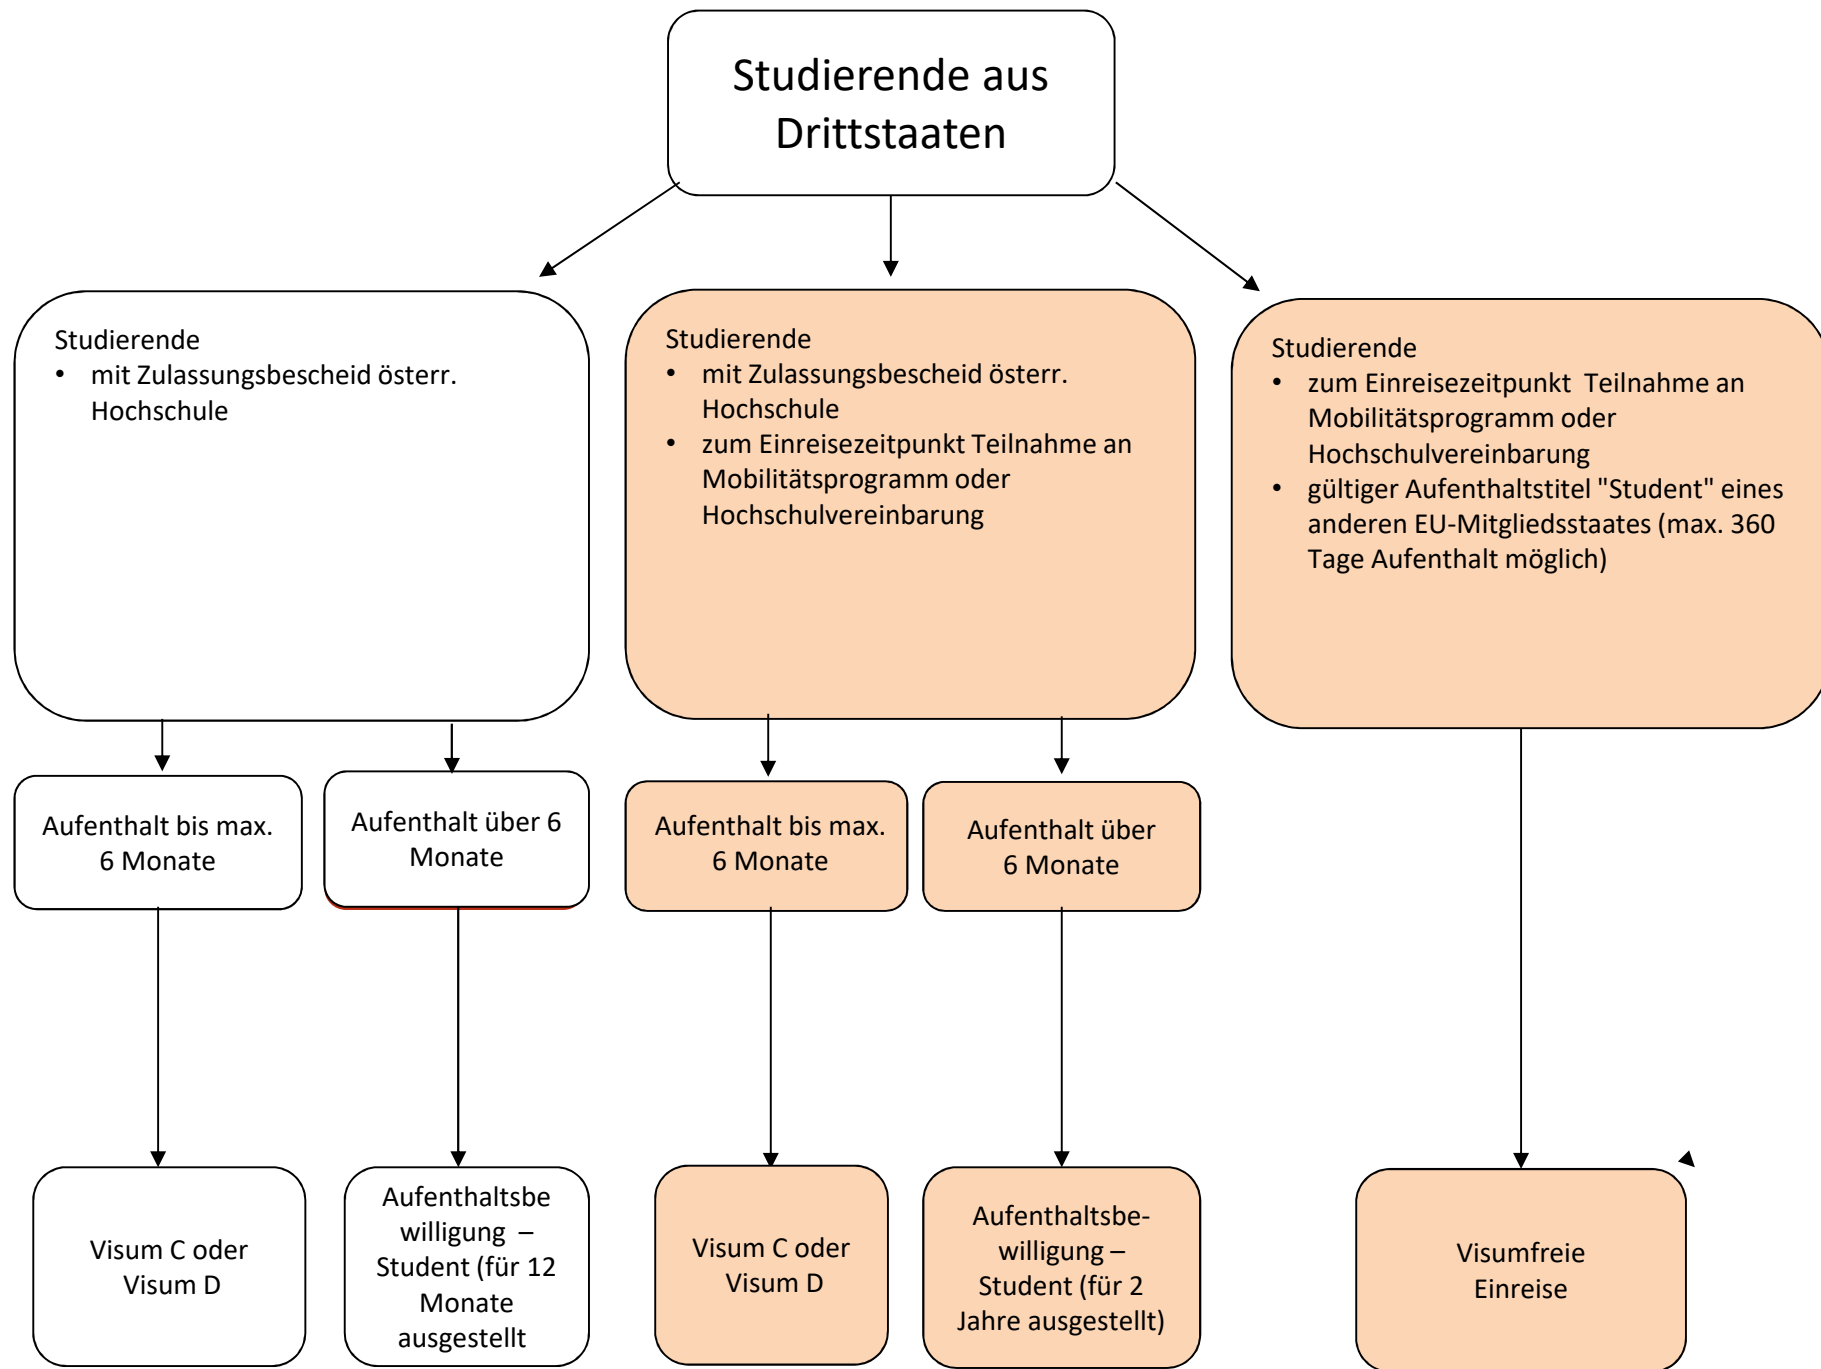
Studierende aus Drittstaaten

Studierende
• mit Zulassungsbescheid österr. Hochschule

Studierende
• mit Zulassungsbescheid österr. Hochschule
• zum Einreisezeitpunkt Teilnahme an Mobilitätsprogramm oder Hochschulvereinbarung

Studierende
• zum Einreisezeitpunkt Teilnahme an Mobilitätsprogramm oder Hochschulvereinbarung
• gültiger Aufenthaltstitel "Student" eines anderen EU-Mitgliedsstaates (max. 360 Tage Aufenthalt möglich)

Aufenthalt bis max. 6 Monate

Aufenthalt über 6 Monate

Aufenthalt bis max. 6 Monate

Aufenthalt über 6 Monate

Visum C oder Visum D

Aufenthaltsbewilligung – Student (für 12 Monate ausgestellt

Visum C oder Visum D

Aufenthaltsbewilligung – Student (für 2 Jahre ausgestellt)

Visumfreie Einreise